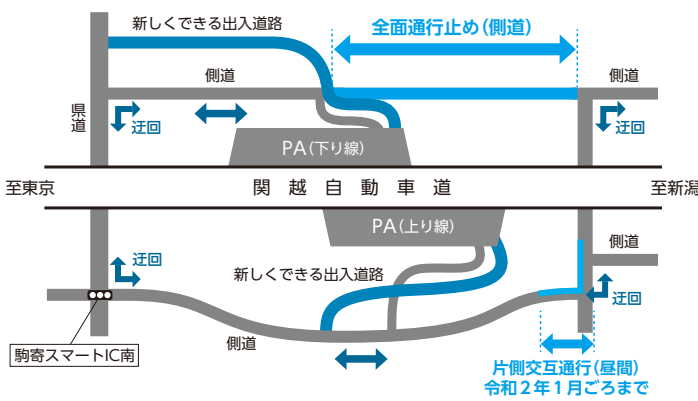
新しくできる出入道路

全面通行止め(側道)

側道

側道

県道

迂回

迂回

PA(下り線)

至東京

関越自動車道

至新潟

PA(上り線)

側道

迂回

新しくできる出入道路

迂回

駒寄スマートIC南

側道

片側交互通行(昼間)
令和2年1月ごろまで